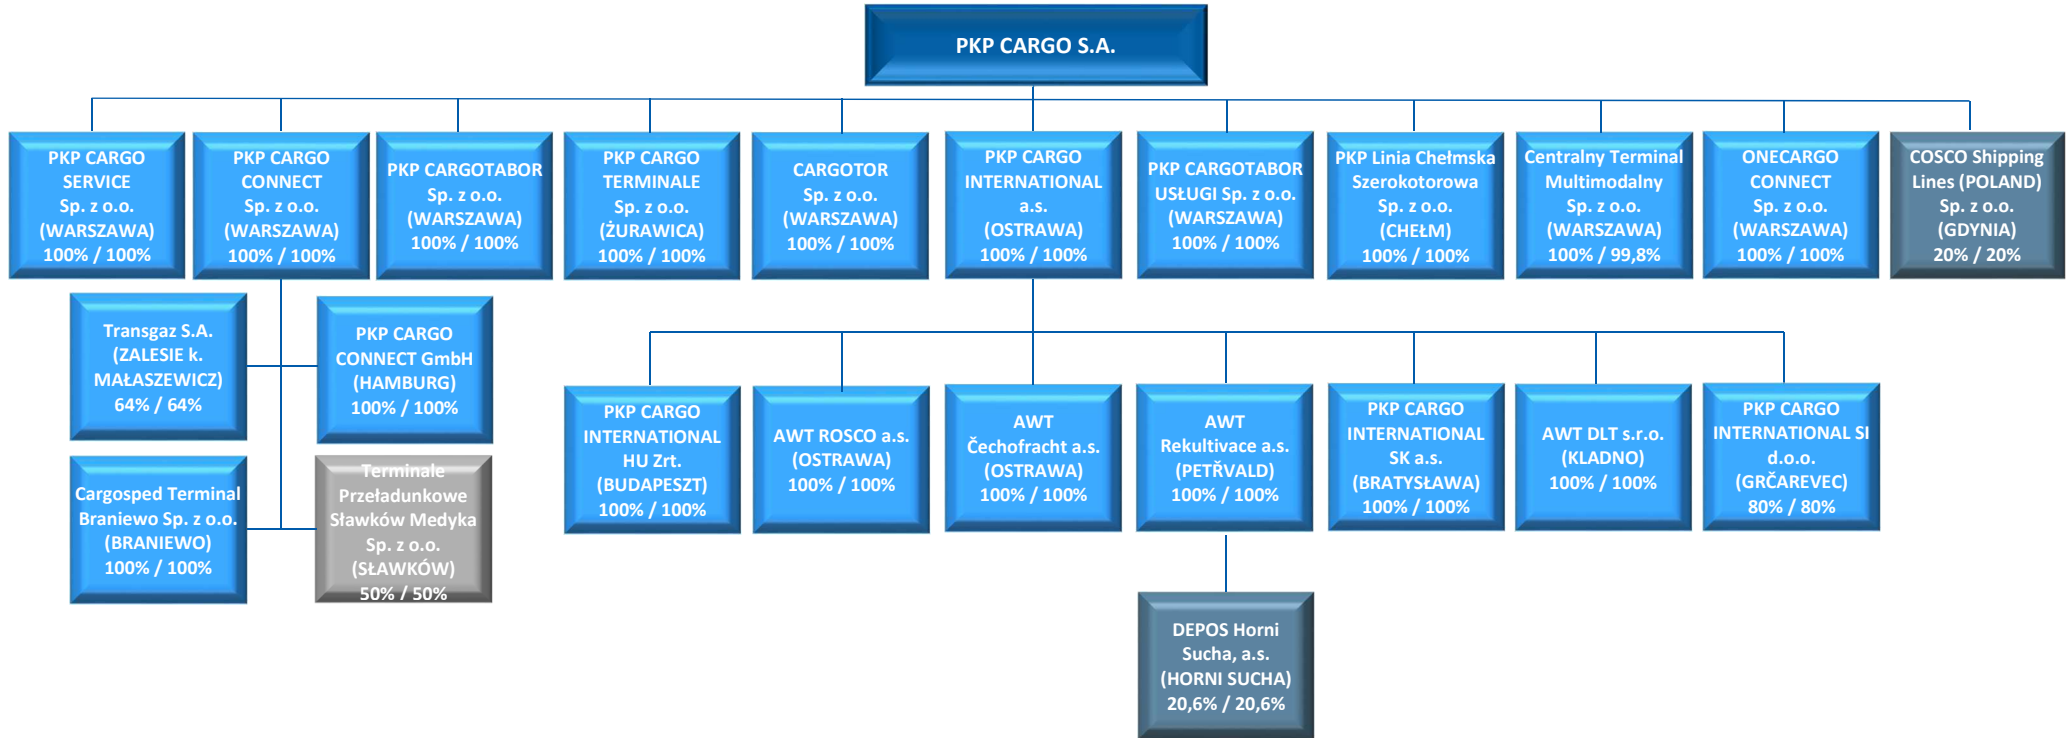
PKP CARGO S.A.

PKP CARGO SERVICE Sp. z o.o. (WARSZAWA) 100% / 100%

PKP CARGO CONNECT Sp. z o.o. (WARSZAWA) 100% / 100%

PKP CARGOTABOR Sp. z o.o. (WARSZAWA) 100% / 100%

PKP CARGO TERMINALE Sp. z o.o. (ŻURAWICA) 100% / 100%

CARGOTOR Sp. z o.o. (WARSZAWA) 100% / 100%

PKP CARGO INTERNATIONAL a.s. (OSTRAWA) 100% / 100%

PKP CARGOTABOR USŁUGI Sp. z o.o. (WARSZAWA) 100% / 100%

PKP Linia Chełmska Szerokotorowa Sp. z o.o. (CHEŁM) 100% / 100%

Centralny Terminal Multimodalny Sp. z o.o. (WARSZAWA) 100% / 99,8%

ONECARGO CONNECT Sp. z o.o. (WARSZAWA) 100% / 100%

COSCO Shipping Lines (POLAND) Sp. z o.o. (GDYNIA) 20% / 20%

Transgaz S.A. (ZALESIE k. MAŁASZEWICZ) 64% / 64%

PKP CARGO CONNECT GmbH (HAMBURG) 100% / 100%

Cargosped Terminal Braniewo Sp. z o.o. (BRANIEWO) 100% / 100%

Terminale Przeładunkowe Sławków Medyka Sp. z o.o. (SŁAWKÓW) 50% / 50%

PKP CARGO INTERNATIONAL HU Zrt. (BUDAPESZT) 100% / 100%

AWT ROSCO a.s. (OSTRAWA) 100% / 100%

AWT Čechofracht a.s. (OSTRAWA) 100% / 100%

AWT Rekultivace a.s. (PETŘVALD) 100% / 100%

PKP CARGO INTERNATIONAL SK a.s. (BRATYSŁAWA) 100% / 100%

AWT DLT s.r.o. (KLADNO) 100% / 100%

PKP CARGO INTERNATIONAL SI d.o.o. (GRČAREVEC) 80% / 80%

DEPOS Horni Sucha, a.s. (HORNI SUCHA) 20,6% / 20,6%